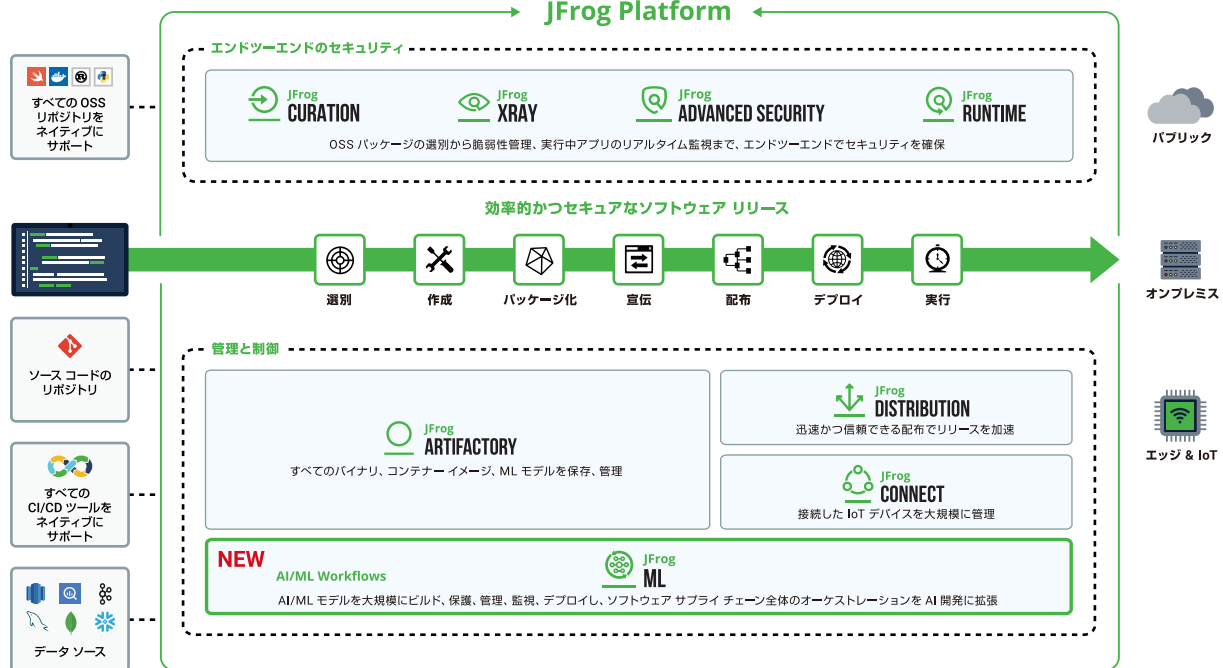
JFrog Platform

すべての OSS リポジトリをネイティブにサポート

エンドツーエンドのセキュリティ

JFrog CURATION

JFrog XRAY

JFrog ADVANCED SECURITY

JFrog RUNTIME

OSS パッケージの選別から脆弱性管理、実行中アプリのリアルタイム監視まで、エンドツーエンドでセキュリティを確保

パブリック

効率的かつセキュアなソフトウェア リリース

選別

作成

パッケージ化

宣伝

配布

デプロイ

実行

オンプレミス

ソース コードのリポジトリ

管理と制御

JFrog ARTIFACTORY

すべてのバイナリ、コンテナー イメージ、ML モデルを保存、管理

JFrog DISTRIBUTION

迅速かつ信頼できる配布でリリースを加速

JFrog CONNECT

接続した IoT デバイスを大規模に管理

エッジ & IoT

すべての CI/CD ツールをネイティブにサポート

NEW

AI/ML Workflows

JFrog ML

AI/ML モデルを大規模にビルド、保護、管理、監視、デプロイし、ソフトウェア サプライ チェーン全体のオーケストレーションを AI 開発に拡張

データ ソース